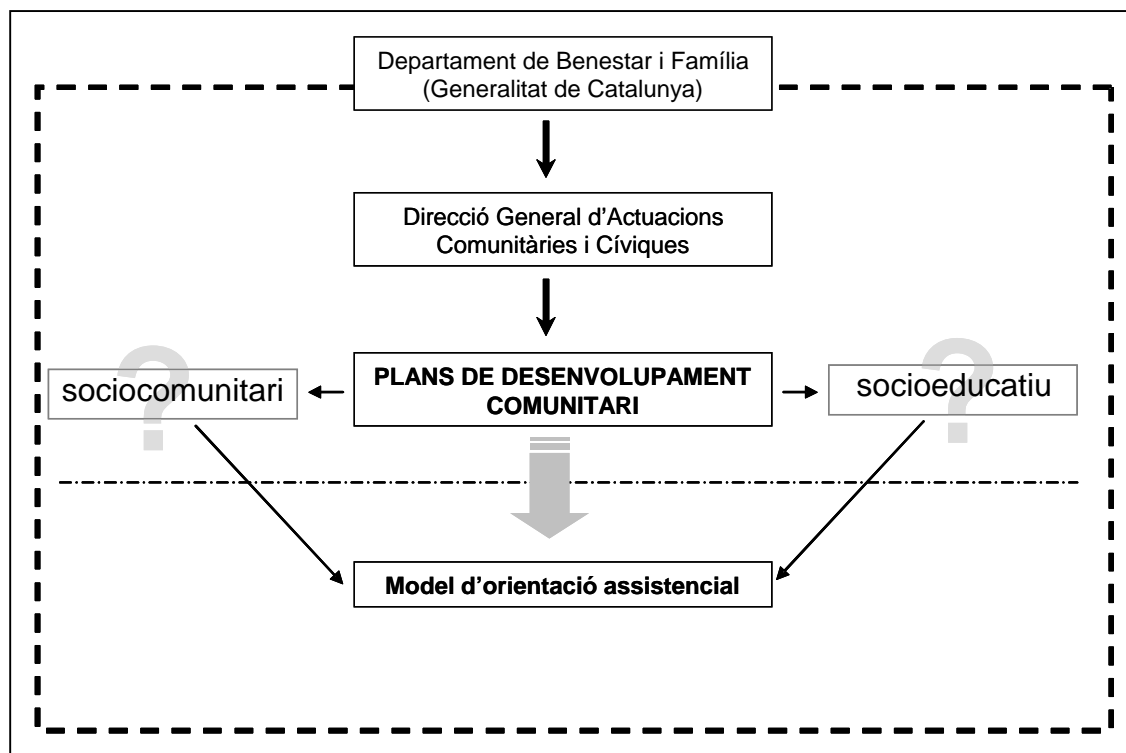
Departament de Benestar i Família
(Generalitat de Catalunya)

Direcció General d'Actuacions Comunitàries i Cíviques

?
sociocomunitari

PLANS DE DESENVOLUPAMENT COMUNITARI

?
socioeducatiu

Model d'orientació assistencial